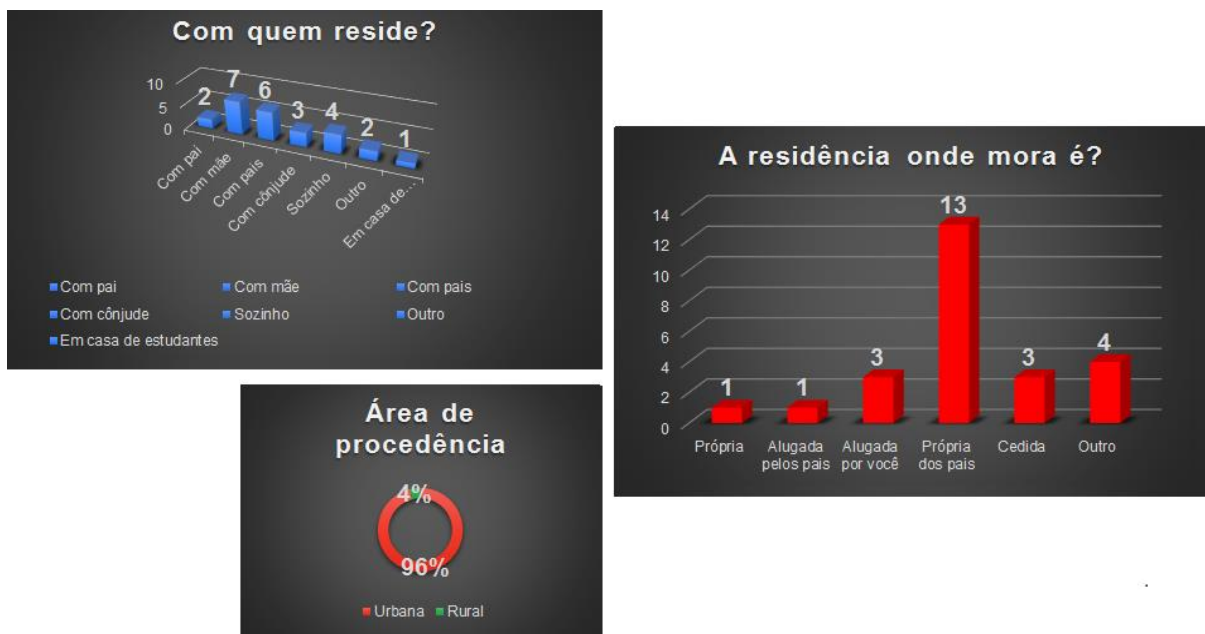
Com quem reside?

10
5
0

2 7 6 3 4 2 1

Com pai
Com mãe
Com pais
Com cônjude
Sozinho
Outro
Em casa de...

Com pai
Com mãe
Com pais
Com cônjude
Sozinho
Outro
Em casa de estudantes

A residência onde mora é?

14
12
10
8
6
4
2
0

1 1 3 13 3 4

Própria
Alugada pelos pais
Alugada por você
Própria dos pais
Cedida
Outro

Área de procedência

4%
96%

Urbana
Rural